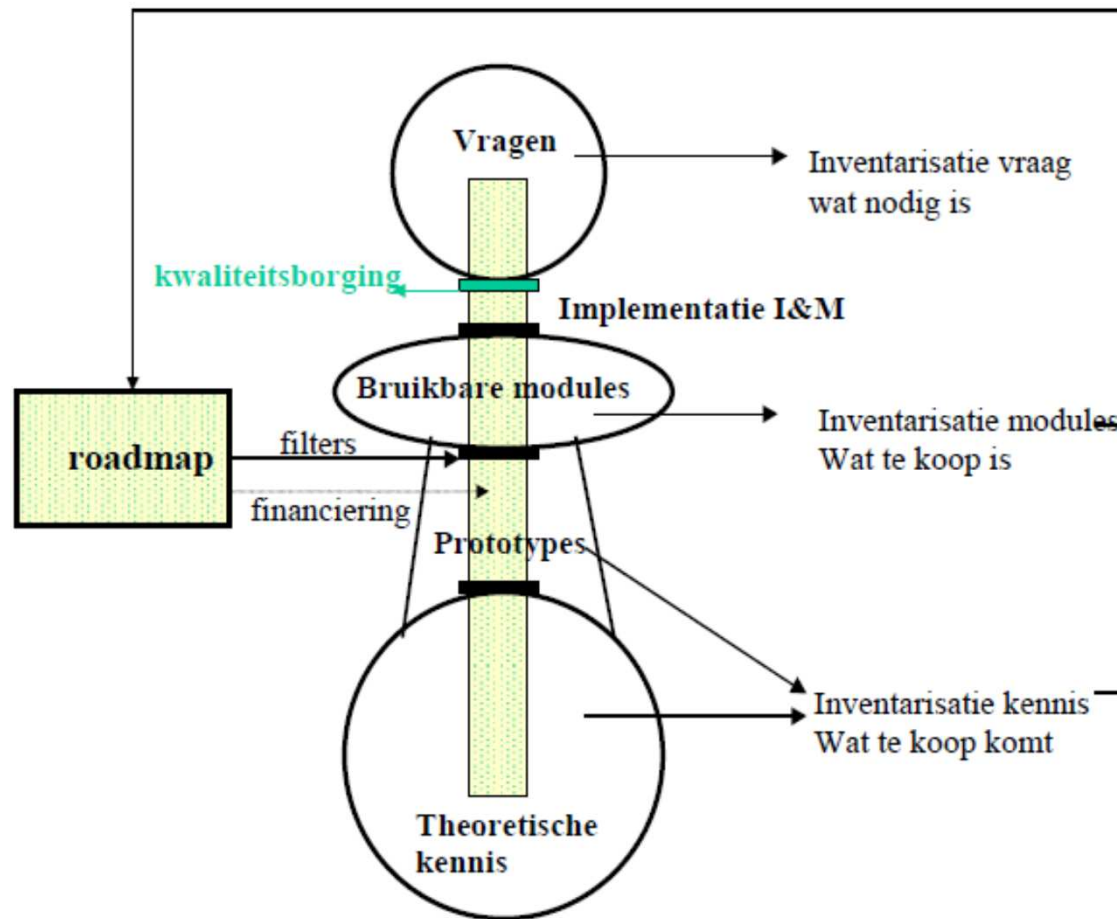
Vragen

Inventarisatie vraag wat nodig is

kwaliteitsborging

Implementatie I&M

roadmap

Bruikbare modules

Inventarisatie modules Wat te koop is

filters

financiering

Prototypes

Inventarisatie kennis Wat te koop komt

Theoretische kennis